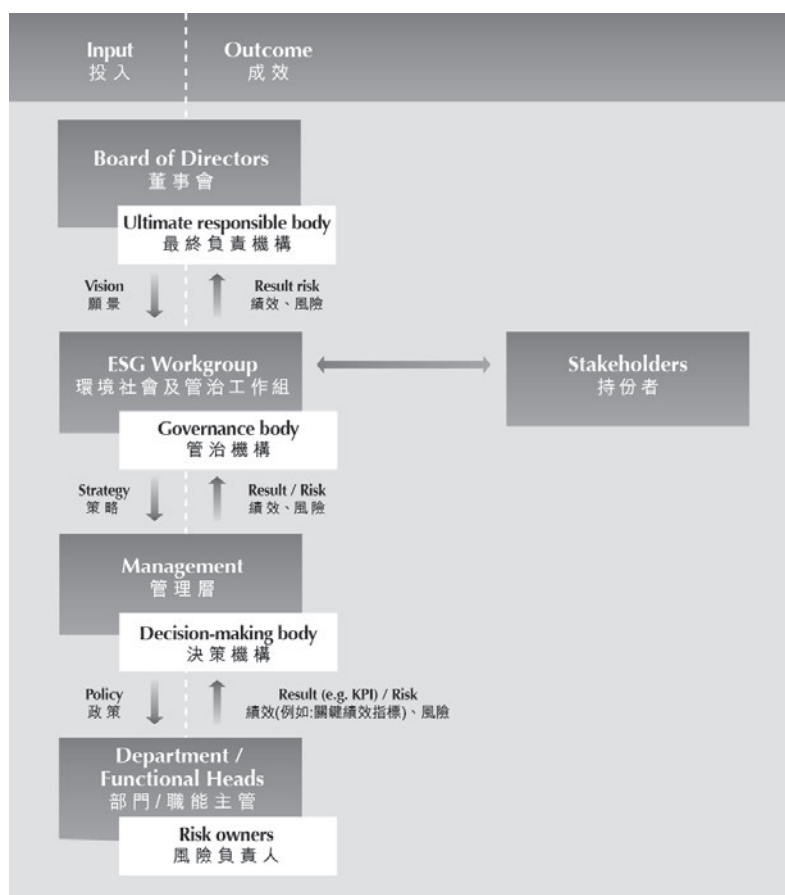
Input
投入

Outcome
成效

Board of Directors
董事會

Ultimate responsible body
最終負責機構

Vision
願景

Result risk
績效、風險

ESG Workgroup
環境社會及管治工作組

Stakeholders
持份者

Governance body
管治機構

Strategy
策略

Result / Risk
績效、風險

Management
管理層

Decision-making body
決策機構

Policy
政策

Result (e.g. KPI) / Risk
績效(例如:關鍵績效指標)、風險

Department / Functional Heads
部門/職能主管

Risk owners
風險負責人